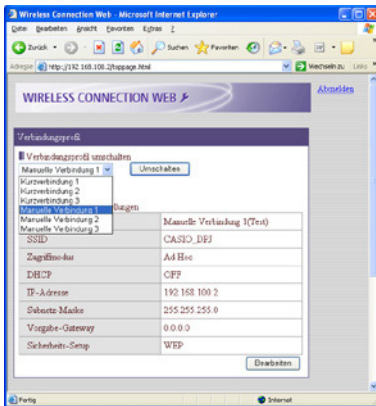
Wireless Connection Web - Microsoft Internet Explorer

Datei Bearbeiten Ansicht Favoriten Extras ?

Zurück Suchen Favoriten

Adresse http://192.168.100.2/toppage.html Wechseln zu Links

WIRELESS CONNECTION WEB

Abmelden

Verbindungsprofil

Verbindungsprofil umschalten

Manuelle Verbindung 1

Umschalten

Kurzverbindung 1
Kurzverbindung 2
Kurzverbindung 3
Manuelle Verbindung 1
Manuelle Verbindung 2
Manuelle Verbindung 3

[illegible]llungen

| | Manuelle Verbindung 1(Test) |
|---|---|
| SSID | CASIO_DEJ |
| Zugriffmodus | Ad Hoc |
| DHCP | OFF |
| IP-Adresse | 192.168.100.2 |
| Subnetz-Maske | 255.255.255.0 |
| Vorgabe-Gateway | 0.0.0.0 |
| Sicherheits-Setup | WEP |

Bearbeiten

Fertig

Internet